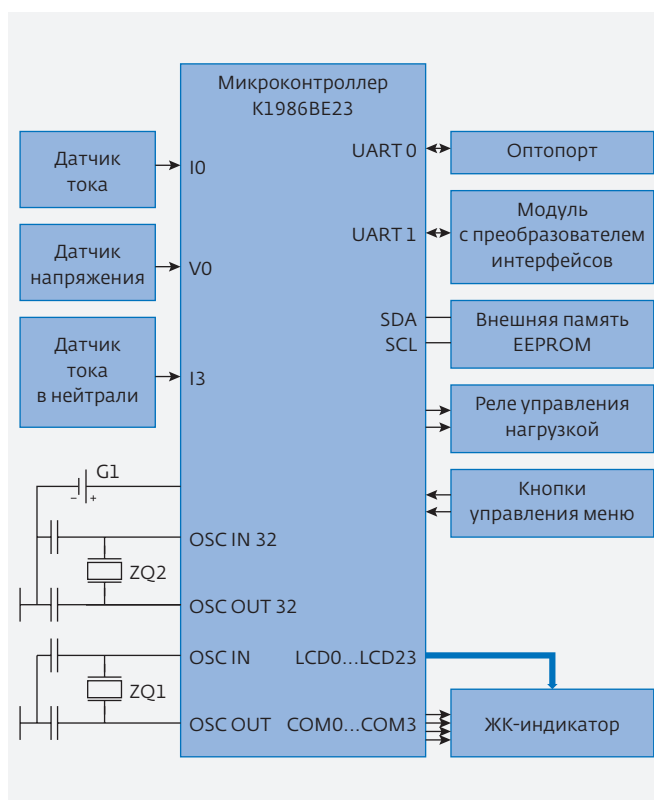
Микроконтроллер К1986ВЕ23

Датчик тока

I0

UART 0

Оптопорт

Датчик напряжения

V0

UART 1

Модуль с преобразователем интерфейсов

SDA

SCL

Внешняя память EEPROM

Датчик тока в нейтрали

I3

Реле управления нагрузкой

G1

–

+

Кнопки управления меню

OSC IN 32

ZQ2

OSC OUT 32

OSC IN

LCD0...LCD23

ZQ1

OSC OUT

COM0...COM3

ЖК-индикатор